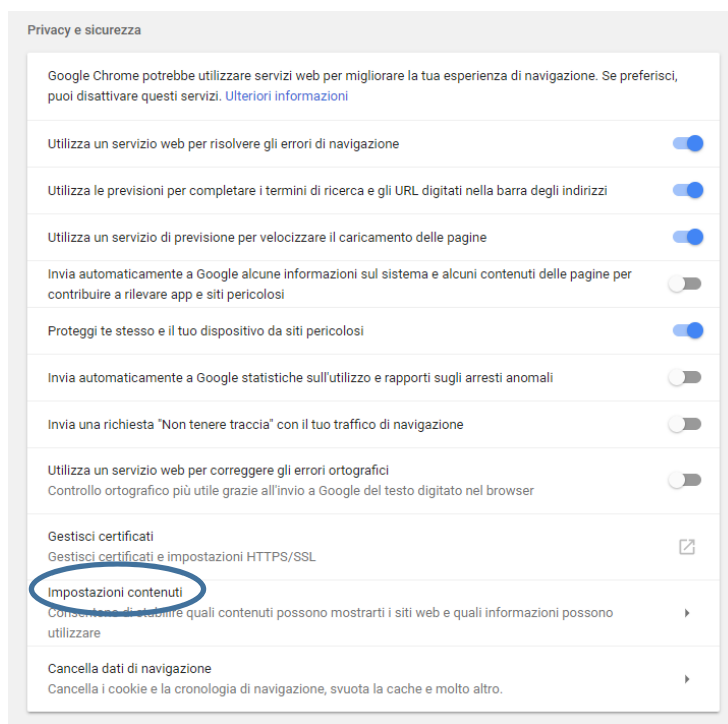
Privacy e sicurezza

Google Chrome potrebbe utilizzare servizi web per migliorare la tua esperienza di navigazione. Se preferisci, puoi disattivare questi servizi. Ulteriori informazioni

Utilizza un servizio web per risolvere gli errori di navigazione

Utilizza le previsioni per completare i termini di ricerca e gli URL digitati nella barra degli indirizzi

Utilizza un servizio di previsione per velocizzare il caricamento delle pagine

Invia automaticamente a Google alcune informazioni sul sistema e alcuni contenuti delle pagine per contribuire a rilevare app e siti pericolosi

Proteggi te stesso e il tuo dispositivo da siti pericolosi

Invia automaticamente a Google statistiche sull'utilizzo e rapporti sugli arresti anomali

Invia una richiesta "Non tenere traccia" con il tuo traffico di navigazione

Utilizza un servizio web per correggere gli errori ortografici
Controllo ortografico più utile grazie all'invio a Google del testo digitato nel browser

Gestisci certificati
Gestisci certificati e impostazioni HTTPS/SSL

Impostazioni contenuti
Consentono di stabilire quali contenuti possono mostrarti i siti web e quali informazioni possono utilizzare

Cancella dati di navigazione
Cancella i cookie e la cronologia di navigazione, svuota la cache e molto altro.